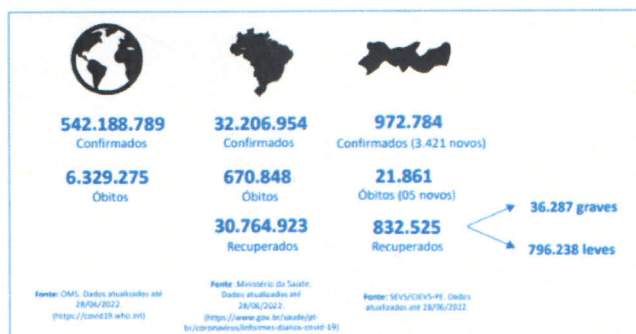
542.188.789
Confirmados

6.329.275
Óbitos

Fonte: OMS. Dados atualizados até 28/06/2022 (https://covid19.who.int)

32.206.954
Confirmados

670.848
Óbitos

30.764.923
Recuperados

Fonte: Ministério da Saúde. Dados atualizados até 28/06/2022 (https://www.gov.br/saude/pt-br/coronavirus/informes-diarios-covid-19)

972.784
Confirmados (3.421 novos)

21.861
Óbitos (05 novos)

832.525
Recuperados

36.287 graves

796.238 leves

Fonte: SEVS/CIEVS-PE. Dados atualizados até 28/06/2022